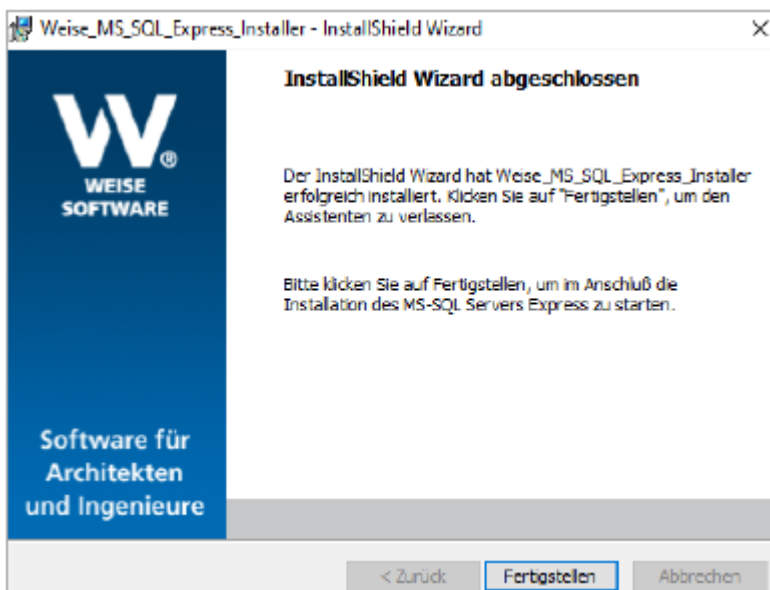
Weise_MS_SQL_Express_Installer - InstallShield Wizard

×

W®
WEISE
SOFTWARE

InstallShield Wizard abgeschlossen

Der InstallShield Wizard hat Weise_MS_SQL_Express_Installer erfolgreich installiert. Klicken Sie auf "Fertigstellen", um den Assistenten zu verlassen.

Bitte klicken Sie auf Fertigstellen, um im Anschluß die Installation des MS-SQL Servers Express zu starten.

Software für Architekten und Ingenieure

< Zurück

Fertigstellen

Abbrechen